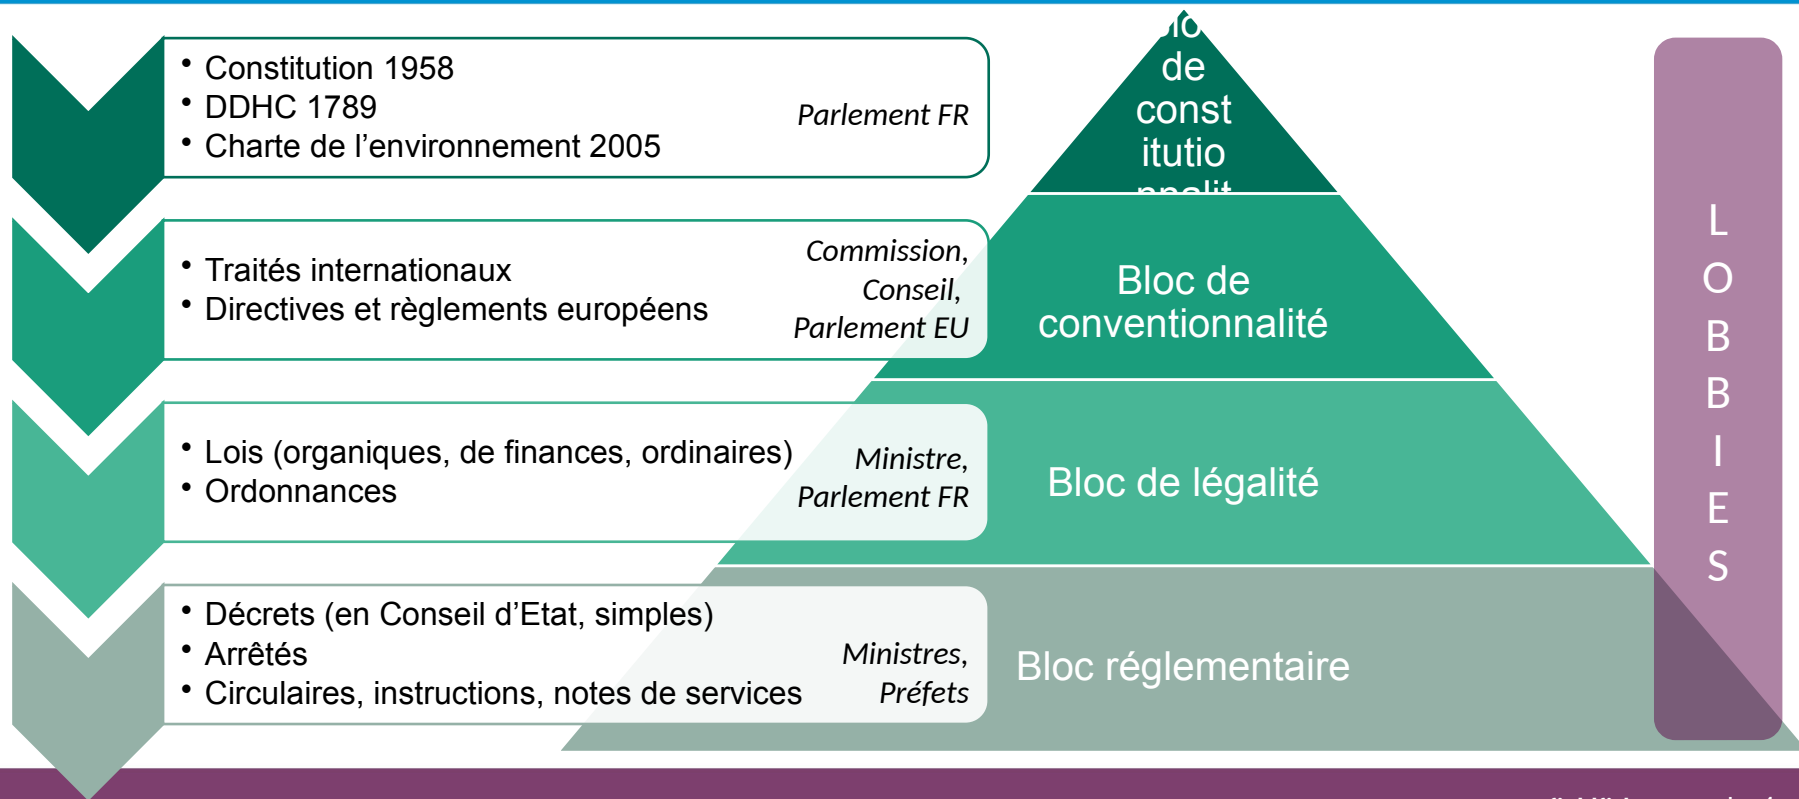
• Constitution 1958
• DDHC 1789
• Charte de l'environnement 2005

Parlement FR

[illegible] de const itutio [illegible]

• Traités internationaux
• Directives et règlements européens

Commission, Conseil, Parlement EU

Bloc de conventionnalité

• Lois (organiques, de finances, ordinaires)
• Ordonnances

Ministre, Parlement FR

Bloc de légalité

• Décrets (en Conseil d'Etat, simples)
• Arrêtés
• Circulaires, instructions, notes de services

Ministres, Préfets

Bloc réglementaire

L O B B I E S

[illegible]